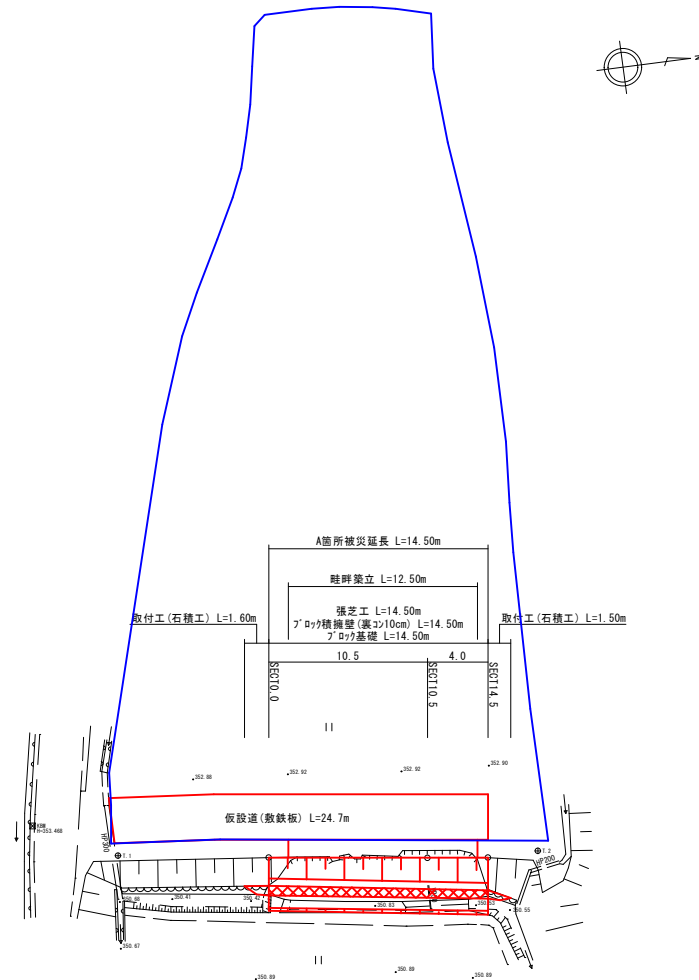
A箇所被災延長 L=14.50m

畦畔築立 L=12.50m

張芝工 L=14.50m
ブロック積擁壁(裏コン10cm) L=14.50m
ブロック基礎 L=14.50m

取付工(石積工) L=1.60m

取付工(石積工) L=1.50m

10.5

4.0

SEC10.0

SEC10.5

SEC14.5

352.88

352.92

352.92

352.90

仮設道(敷鉄板) L=24.7m

H=353.468

IP300

IP200

350.88

350.41

350.42

350.63

350.63

350.55

350.67

350.89

350.89

350.89